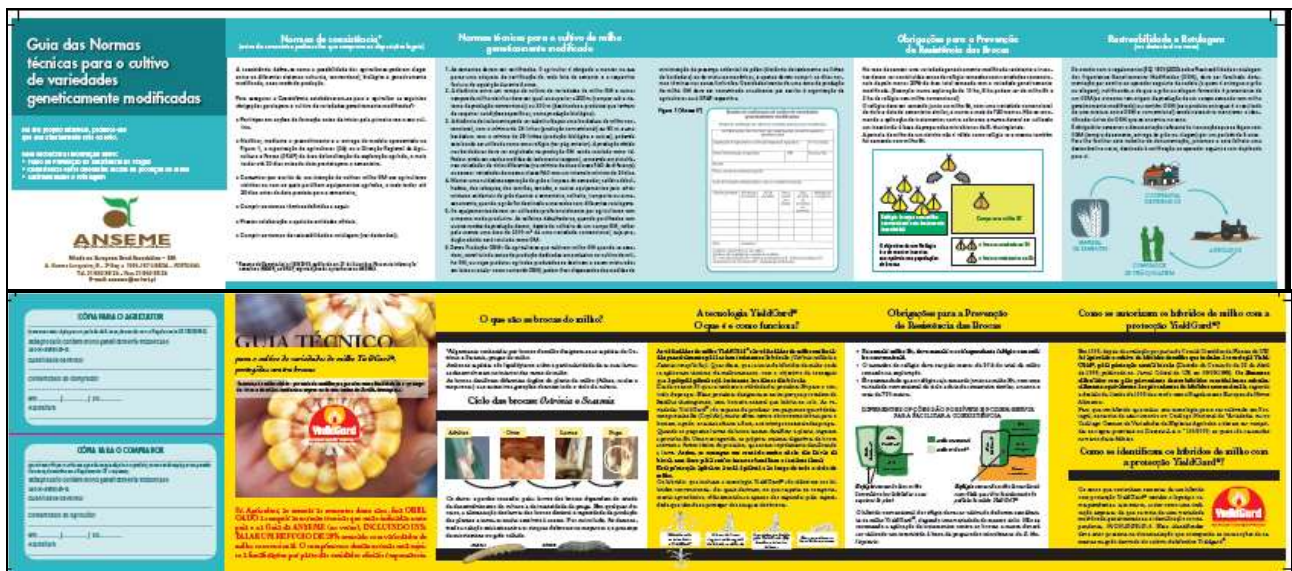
Guia das Normas técnicas para o cultivo de variedades geneticamente modificadas

ANSEME

Normas de coexistência*

Normas técnicas para o cultivo de milho geneticamente modificado

Obrigações para a Prevenção da Resistência das Brocas

Rastreabilidade e Rotulagem

CÓPIA PARA O AGRICULTOR

CÓPIA PARA O COMPRADOR

GUIA TÉCNICO

YieldGard

O que são as brocas do milho?

Ciclo das brocas: Ostrinia e Sesamia

A tecnologia YieldGard® O que é e como funciona?

Obrigações para a Prevenção da Resistência das Brocas

Como se autorizam os híbridos de milho com a protecção YieldGard®?

Como se identificam os híbridos de milho com a protecção YieldGard®?

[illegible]